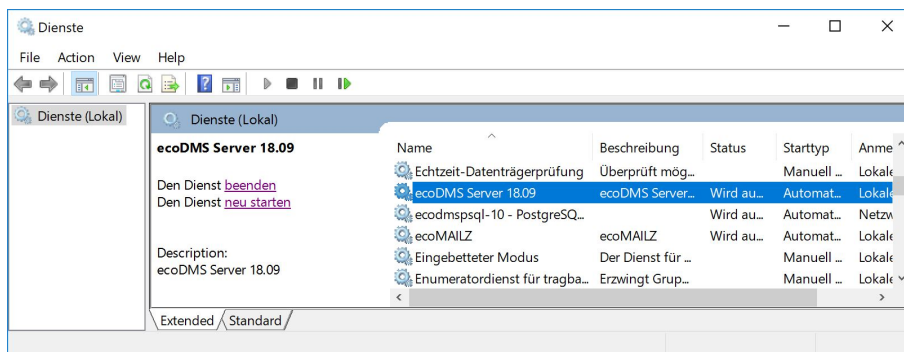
Dienste

File Action View Help

Dienste (Lokal)

Dienste (Lokal)

ecoDMS Server 18.09

Den Dienst beenden
Den Dienst neu starten

Description:
ecoDMS Server 18.09

| Name | Beschreibung | Status | Starttyp | Anme |
|---|---|---|---|---|
| Echtzeit-Datenträgerprüfung | Überprüft mög... | | Manuell ... | Lokale |
| ecoDMS Server 18.09 | ecoDMS Server... | Wird au... | Automat... | Lokale |
| ecodmspsql-10 - PostgreSQ... | | Wird au... | Automat... | Netzw |
| ecoMAILZ | ecoMAILZ | Wird au... | Automat... | Lokale |
| Eingebetteter Modus | Der Dienst für ... | | Manuell ... | Lokale |
| Enumeratordienst für tragba... | Erzwingt Grup... | | Manuell ... | Lokale |

Extended Standard